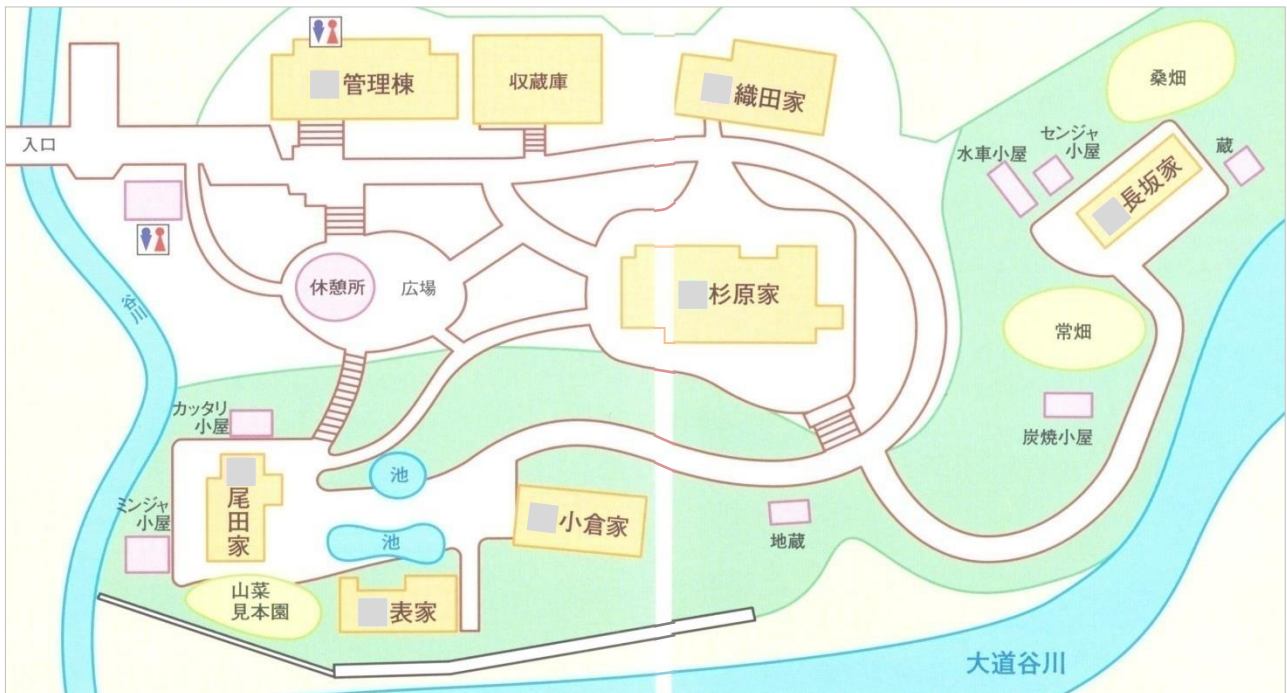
管理棟

収蔵庫

織田家

桑畑

入口

水車小屋

センジャ小屋

蔵

長坂家

休憩所

広場

杉原家

谷川

常畑

カッタリ小屋

炭焼小屋

尾田家

池

小倉家

ミンジャ小屋

池

地蔵

山菜見本園

表家

大道谷川